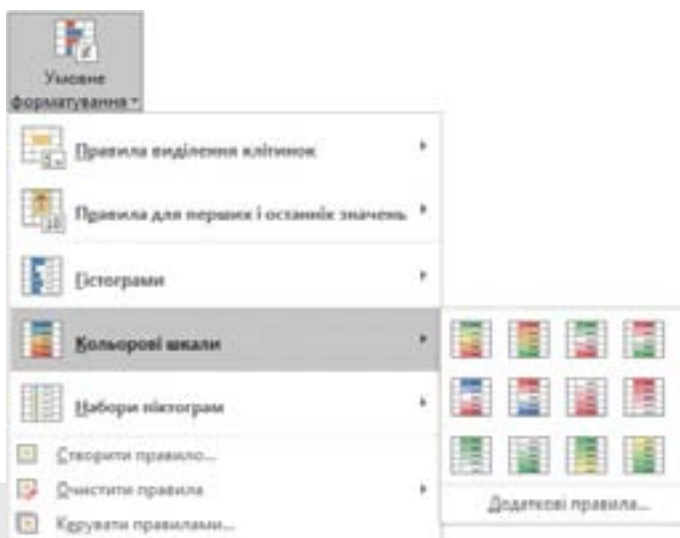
Умовне форматування

Правила виділення клітинок

Правила для перших і останніх значень

Гістограми

Кольорові шкали

Набори піктограм

Створити правило...

Очистити правила

Керувати правилами...

Додаткові правила...